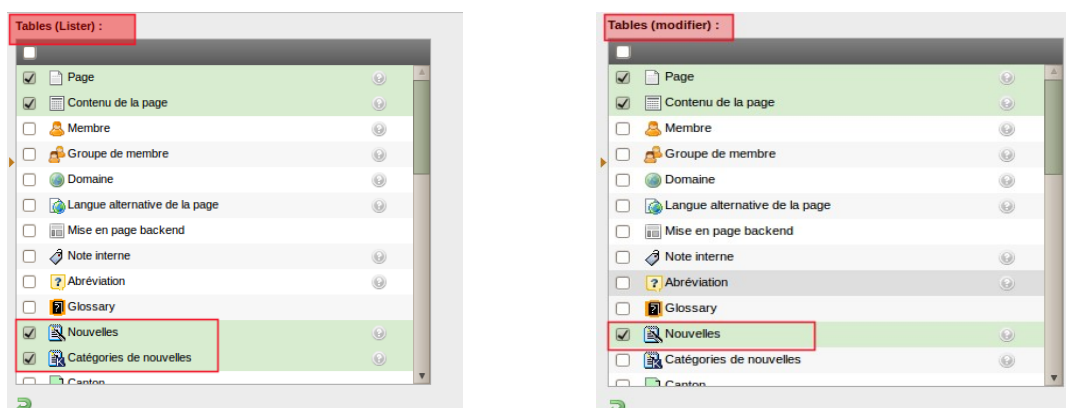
Tables (Lister) :

Page
Contenu de la page
Membre
Groupe de membre
Domaine
Langue alternative de la page
Mise en page backend
Note interne
Abréviation
Glossary
Nouvelles
Catégories de nouvelles
Canton

Tables (modifier) :

Page
Contenu de la page
Membre
Groupe de membre
Domaine
Langue alternative de la page
Mise en page backend
Note interne
Abréviation
Glossary
Nouvelles
Catégories de nouvelles
Canton